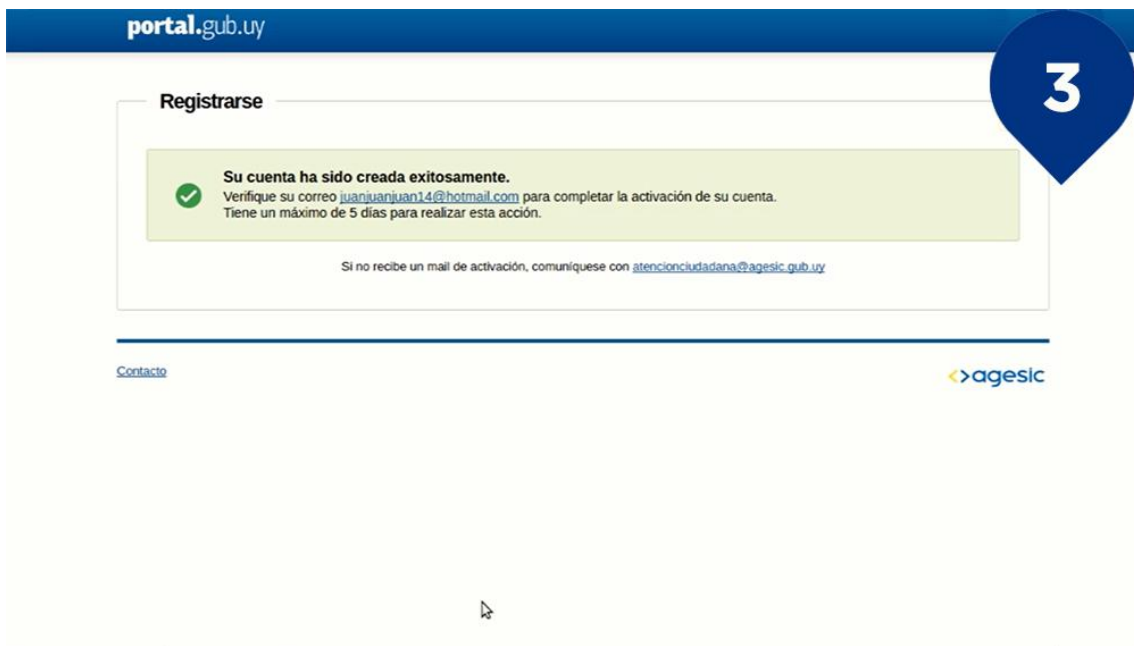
portal.gub.uy

3

Registrarse

Su cuenta ha sido creada exitosamente.
Verifique su correo juanjuanjuan14@hotmail.com para completar la activación de su cuenta.
Tiene un máximo de 5 días para realizar esta acción.

Si no recibe un mail de activación, comuníquese con atencionciudadana@agesic.gub.uy

Contacto

<>agesic